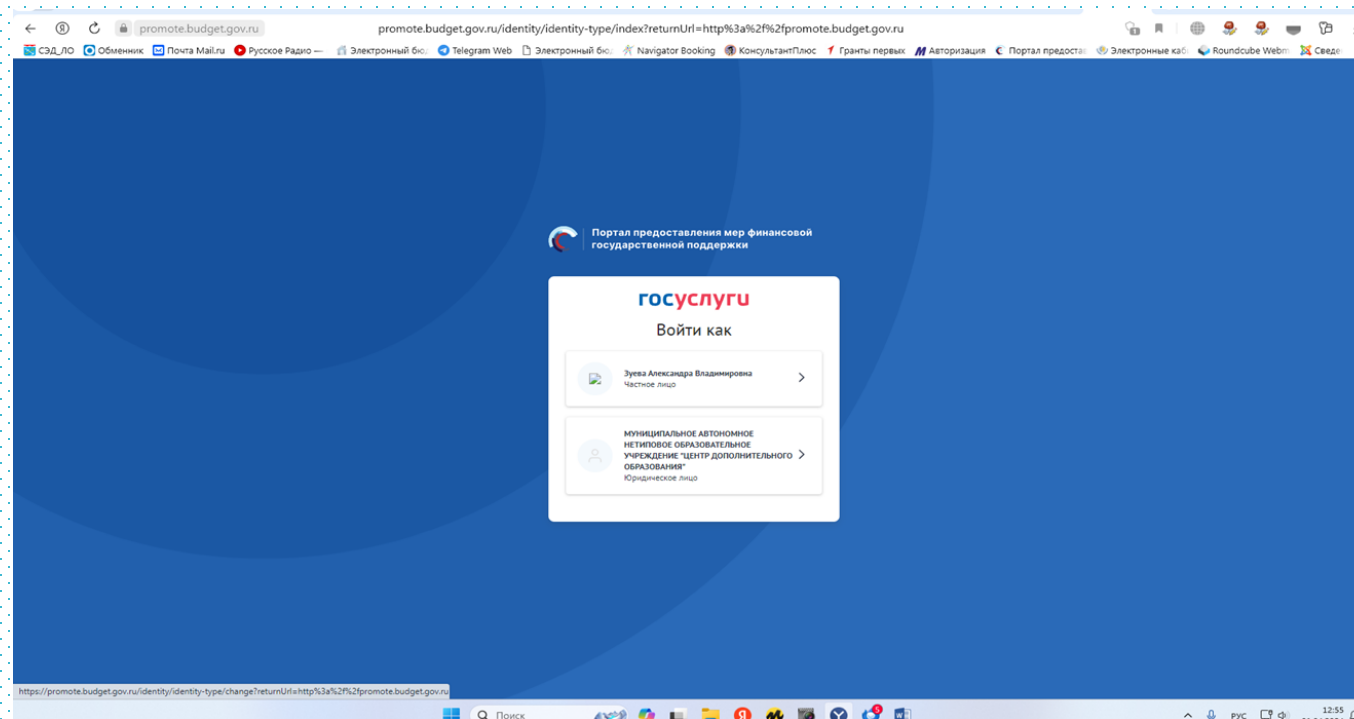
promote.budget.gov.ru promote.budget.gov.ru/identity/identity-type/index?returnUrl=http%3a%2f%2fpromote.budget.gov.ru

СЭД_ЛО Обменник Почта Mail.ru Русское Радио — Электронный бю Telegram Web Электронный бю Navigator Booking КонсультантПлюс Гранты первых Авторизация Портал предоста Электронные каб Roundcube Webm Сведе

Портал предоставления мер финансовой государственной поддержки

госуслуги

Войти как

Зуева Александра Владимировна
Частное лицо

МУНИЦИПАЛЬНОЕ АВТОНОМНОЕ НЕТИПОВОЕ ОБРАЗОВАТЕЛЬНОЕ УЧРЕЖДЕНИЕ "ЦЕНТР ДОПОЛНИТЕЛЬНОГО ОБРАЗОВАНИЯ"
Юридическое лицо

https://promote.budget.gov.ru/identity/identity-type/change?returnUrl=http%3a%2f%2fpromote.budget.gov.ru

Поиск

РУС 12:55